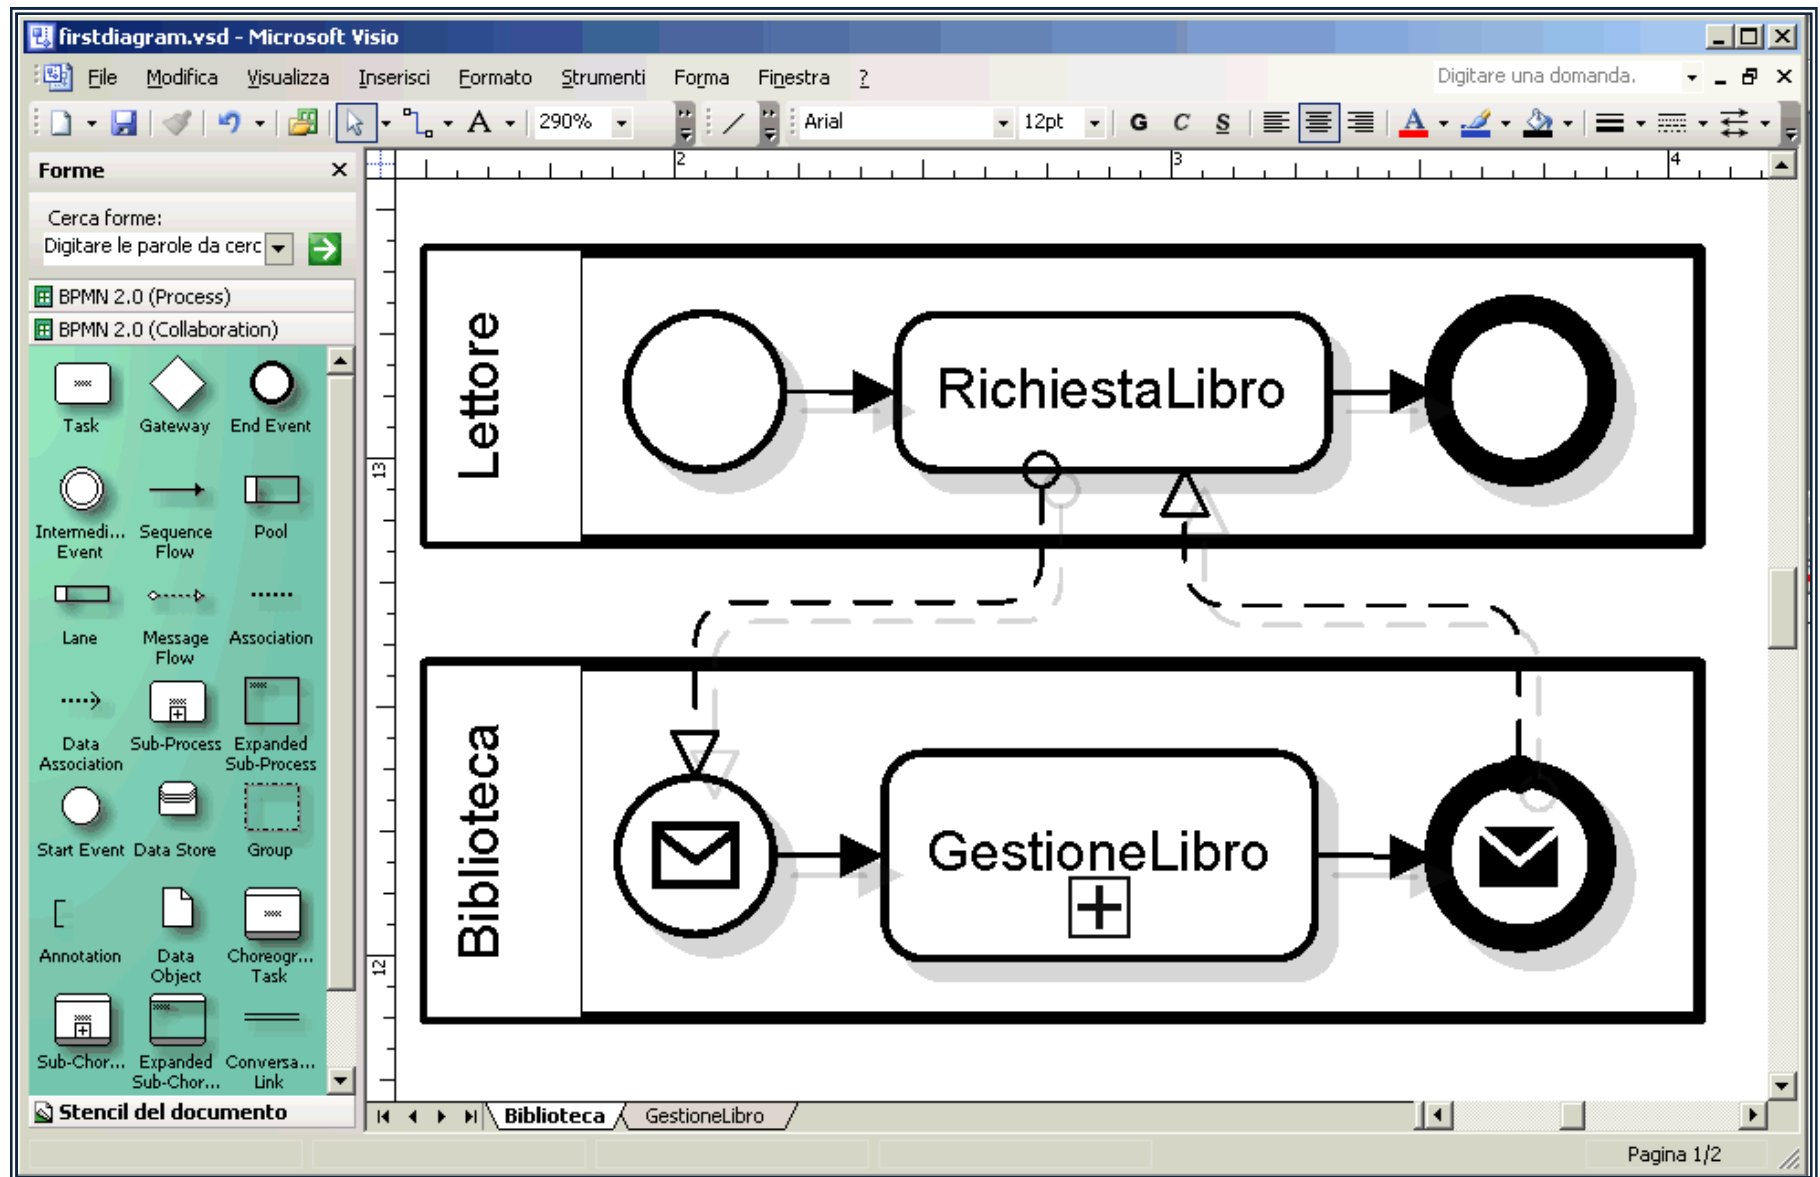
firstdiagram.vsd - Microsoft Visio

File Modifica Visualizza Inserisci Formato Strumenti Forma Finestra ?

Digitare una domanda.

290% Arial 12pt G C S

Forme

Cerca forme:
Digitare le parole da cerc

BPMN 2.0 (Process)
BPMN 2.0 (Collaboration)

Task
Gateway
End Event
Intermedi... Event
Sequence Flow
Pool
Lane
Message Flow
Association
Data Association
Sub-Process
Expanded Sub-Process
Start Event
Data Store
Group
Annotation
Data Object
Choreogr... Task
Sub-Chor...
Expanded Sub-Chor...
Conversa... Link

Stencil del documento

2 3 4

13 12

Lettore

RichiestaLibro

Biblioteca

GestioneLibro

Biblioteca GestioneLibro

Pagina 1/2